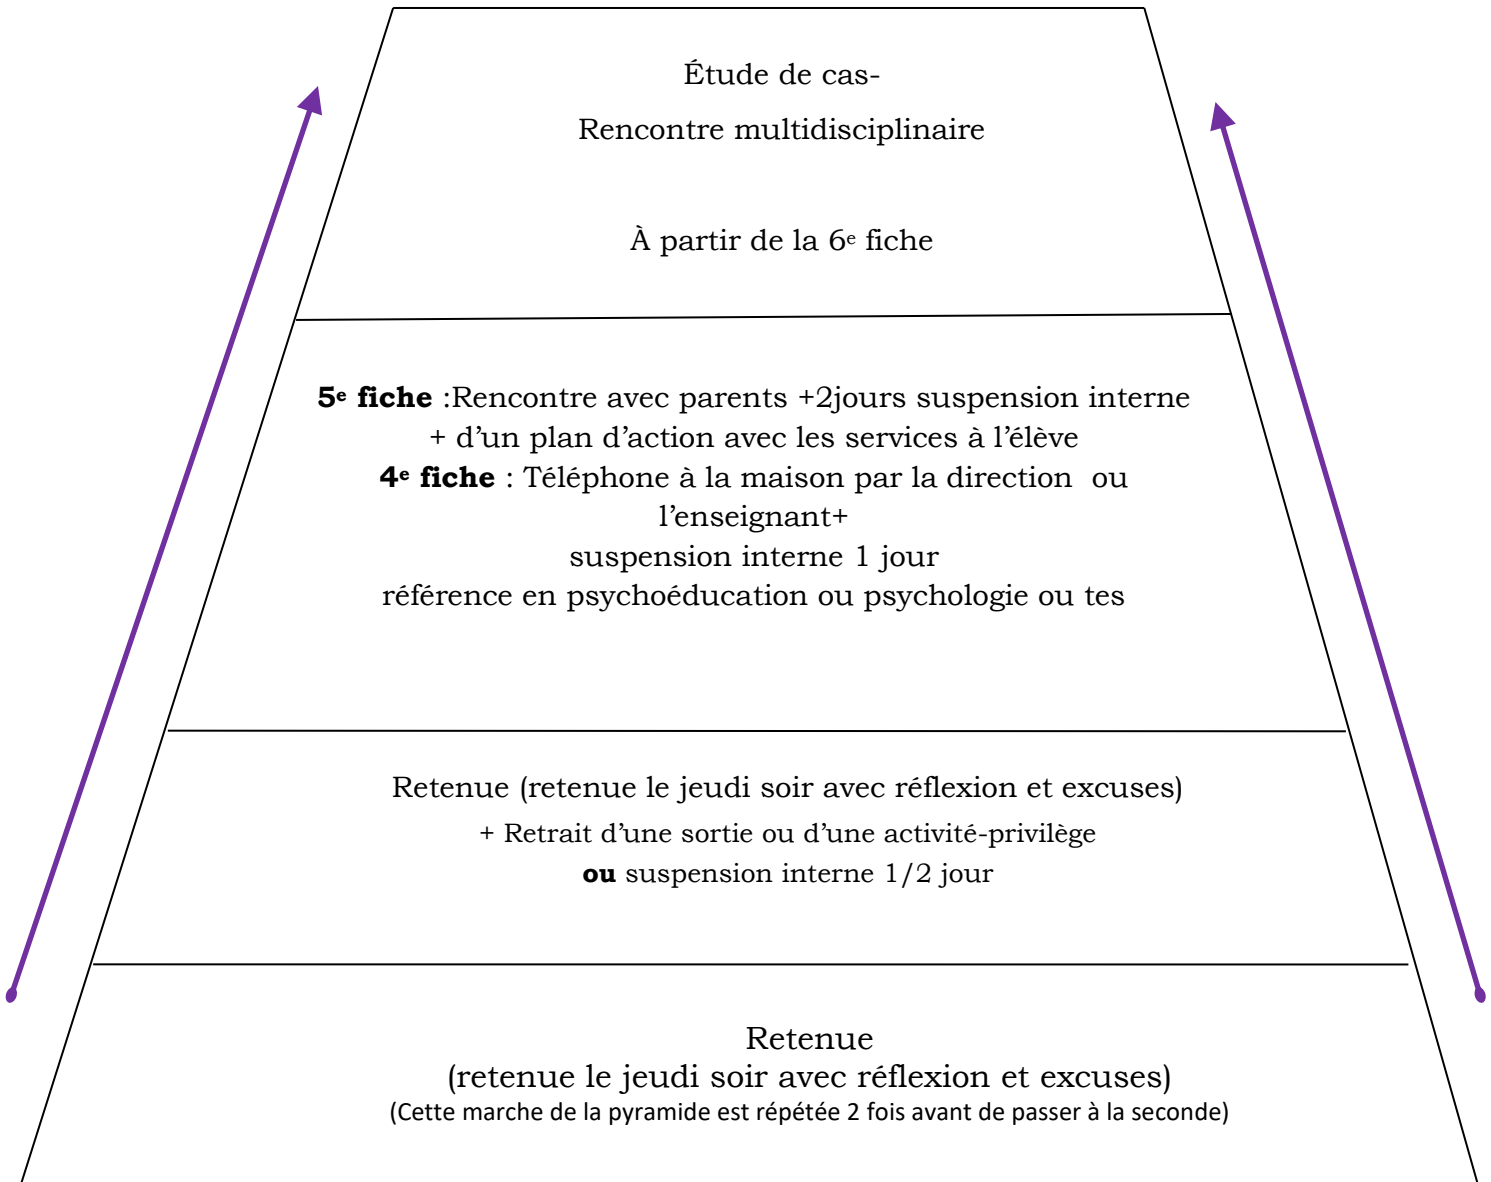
Étude de cas-

Rencontre multidisciplinaire

À partir de la 6$^e$ fiche

**5$^e$ fiche** :Rencontre avec parents +2jours suspension interne + d’un plan d’action avec les services à l’élève
**4$^e$ fiche** : Téléphone à la maison par la direction ou l’enseignant+
suspension interne 1 jour
référence en psychoéducation ou psychologie ou tes

Retenue (retenue le jeudi soir avec réflexion et excuses)
+ Retrait d’une sortie ou d’une activité-privilège
**ou** suspension interne 1/2 jour

Retenue
(retenue le jeudi soir avec réflexion et excuses)
(Cette marche de la pyramide est répétée 2 fois avant de passer à la seconde)